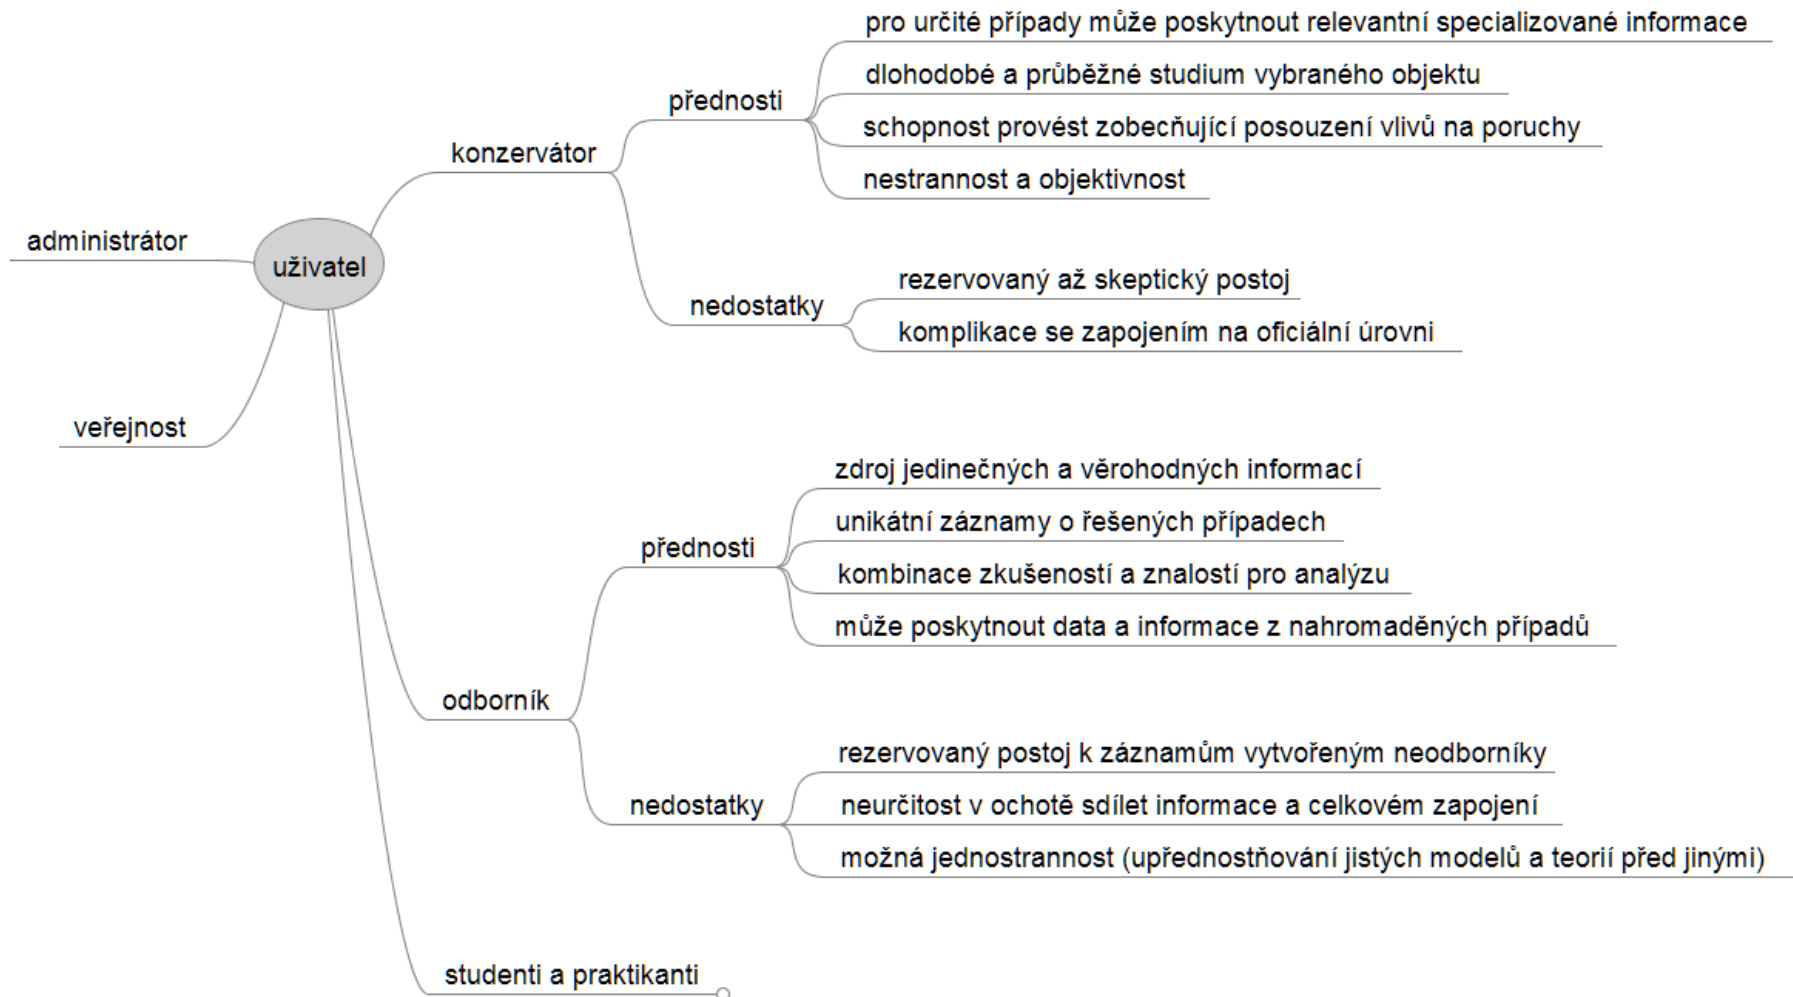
uživatel

administrátor

veřejnost

konzervátor

přednosti

pro určité případy může poskytnout relevantní specializované informace

dlohodobé a průběžné studium vybraného objektu

schopnost provést zobecňující posouzení vlivů na poruchy

nestrannost a objektivnost

nedostatky

rezervovaný až skeptický postoj

komplikace se zapojením na oficiální úrovni

odborník

přednosti

zdroj jedinečných a věrohodných informací

unikátní záznamy o řešených případech

kombinace zkušeností a znalostí pro analýzu

může poskytnout data a informace z nahromaděných případů

nedostatky

rezervovaný postoj k záznamům vytvořeným neodborníky

neurčitost v ochotě sdílet informace a celkovém zapojení

možná jednostrannost (upřednostňování jistých modelů a teorií před jinými)

studenti a praktikanti